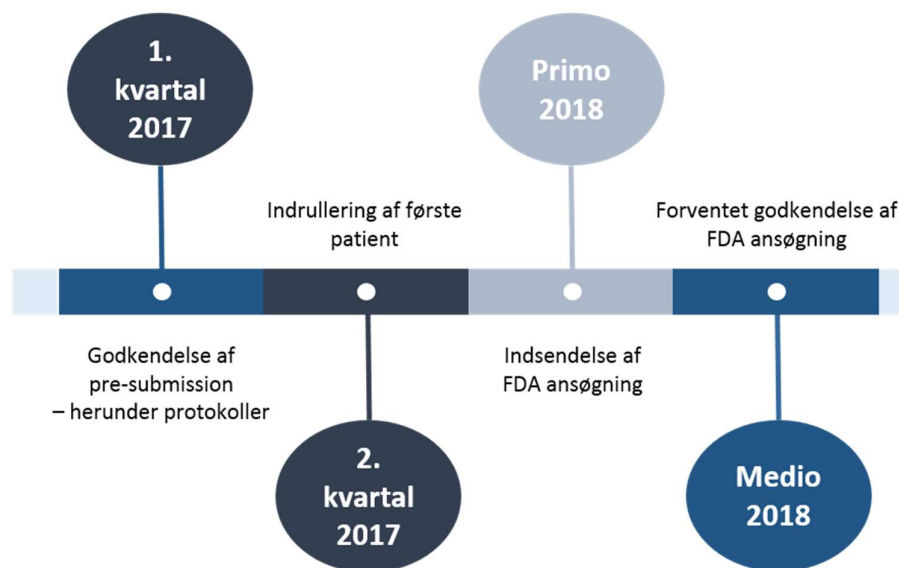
1. kvartal 2017

Godkendelse af pre-submission – herunder protokoller

Indrullering af første patient

2. kvartal 2017

Primo 2018

Indsendelse af FDA ansøgning

Forventet godkendelse af FDA ansøgning

Medio 2018